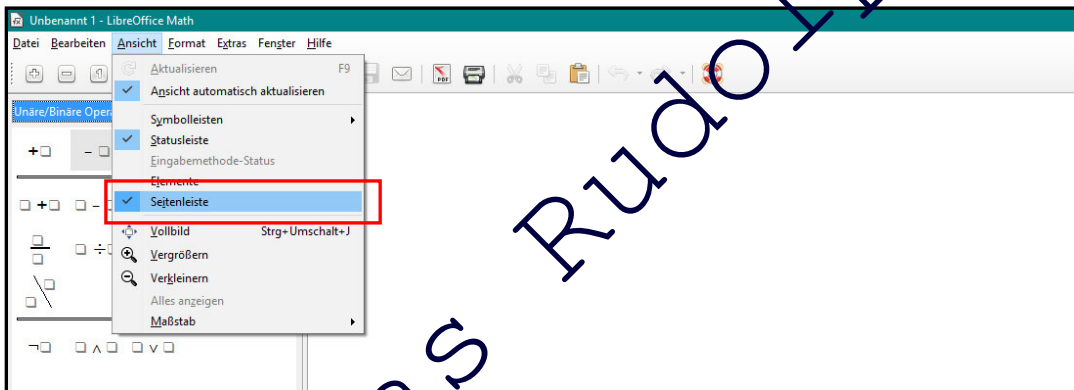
Unbenannt 1 - LibreOffice Math

Datei Bearbeiten Ansicht Format Extras Fenster Hilfe

Aktualisieren F9
Ansicht automatisch aktualisieren
Symbolleisten
Statusleiste
Eingabemethode-Status
Elemente
Seitenleiste
Vollbild Strg+Umschalt+J
Vergrößern
Verkleinern
Alles anzeigen
Maßstab

Unäre/Binäre Opera

es Rudo L